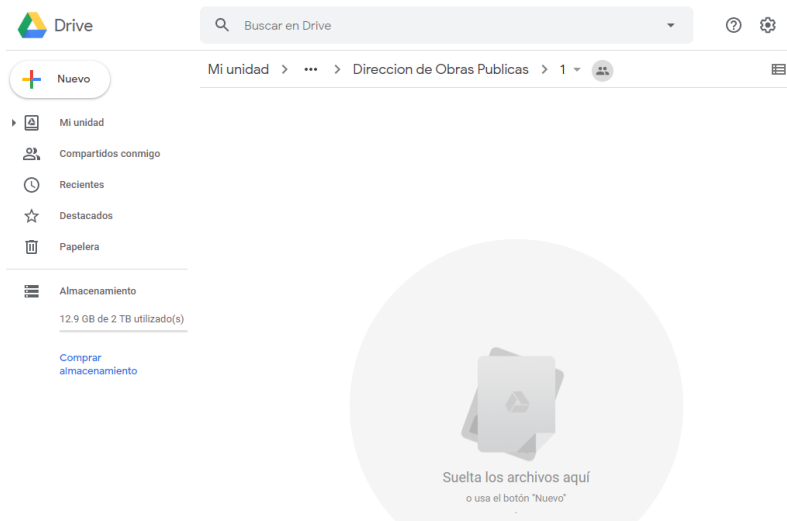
Drive

Buscar en Drive

Nuevo

Mi unidad > ••• > Direccion de Obras Publicas > 1

Mi unidad
Compartidos conmigo
Recientes
Destacados
Papelera

Almacenamiento
12.9 GB de 2 TB utilizado(s)

Comprar almacenamiento

Suelta los archivos aquí
o usa el botón "Nuevo"